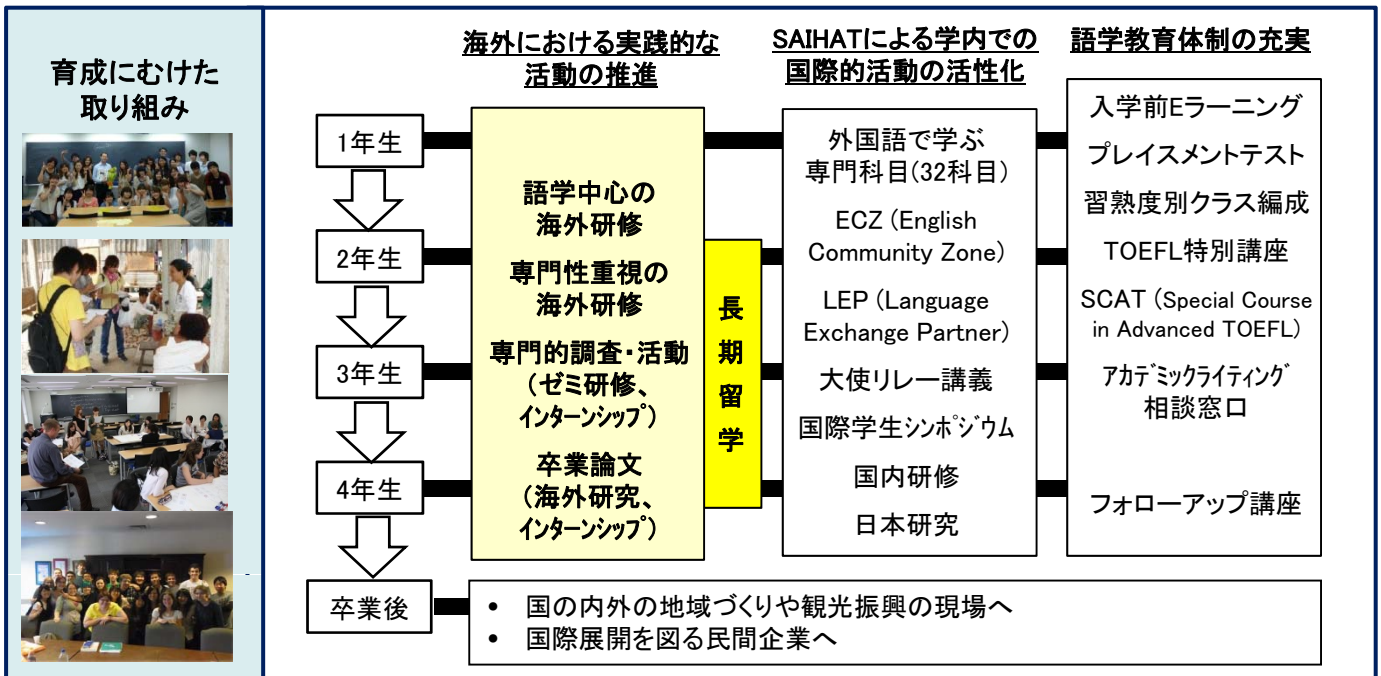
育成にむけた取り組み

海外における実践的な活動の推進

SAIHATによる学内での国際的活動の活性化

語学教育体制の充実

1年生

2年生

3年生

4年生

卒業後

語学中心の海外研修

専門性重視の海外研修

専門的調査・活動（ゼミ研修、インターンシップ）

卒業論文（海外研究、インターンシップ）

長期留学

外国語で学ぶ専門科目(32科目)

ECZ (English Community Zone)

LEP (Language Exchange Partner)

大使リレー講義

国際学生シンポジウム

国内研修

日本研究

入学前Eラーニング

プレイスメントテスト

習熟度別クラス編成

TOEFL特別講座

SCAT (Special Course in Advanced TOEFL)

アカデミックライティング相談窓口

フォローアップ講座

• 国の内外の地域づくりや観光振興の現場へ
• 国際展開を図る民間企業へ